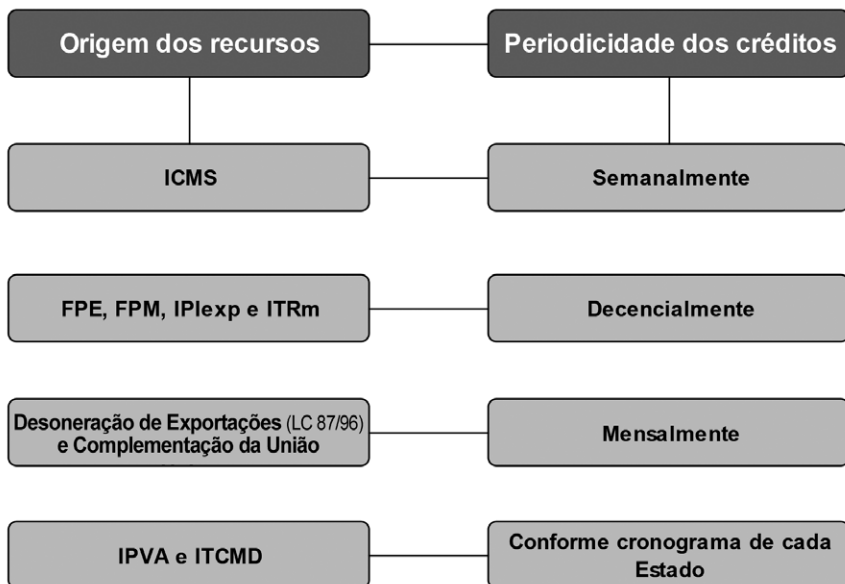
Origem dos recursos

Periodicidade dos créditos

ICMS

Semanalmente

FPE, FPM, IPIexp e ITRm

Decencialmente

Desoneração de Exportações (LC 87/96) e Complementação da União

Mensalmente

IPVA e ITCMD

Conforme cronograma de cada Estado